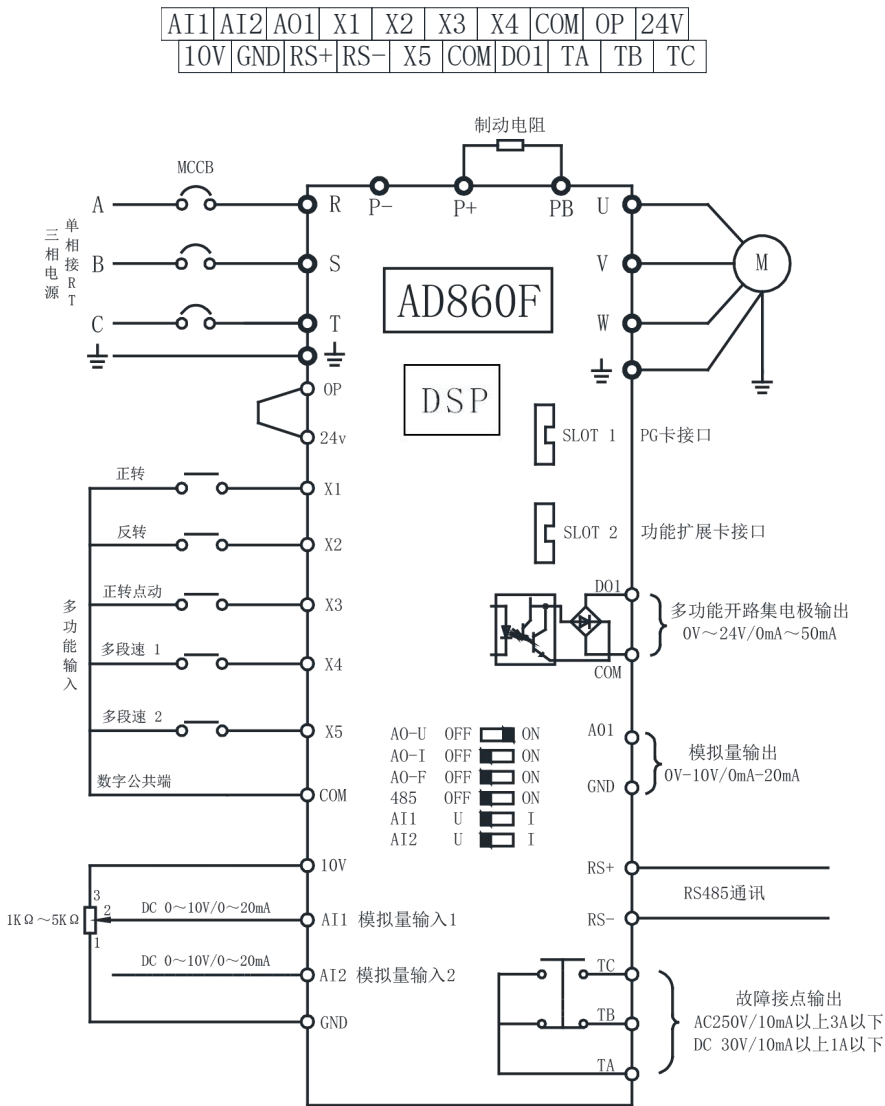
| AI1 | AI2 | AO1 | X1 | X2 | X3 | X4 | COM | OP | 24V |
|---|---|---|---|---|---|---|---|---|---|

| 10V | GND | RS+ | RS- | X5 | COM | DO1 | TA | TB | TC |
|---|---|---|---|---|---|---|---|---|---|

制动电阻

MCCB

A
B
C

三相电源
单相接RT

R
S
T
P-
P+
PB
U
V
W
M

AD860F

DSP

OP
24v

SLOT 1 PG卡接口

SLOT 2 功能扩展卡接口

正转 X1
反转 X2
正转点动 X3
多段速 1 X4
多段速 2 X5
数字公共端 COM

多功能输入

DO1
COM
多功能开路集电极输出
0V～24V/0mA～50mA

AO-U OFF ON
AO-I OFF ON
AO-F OFF ON
485 OFF ON
AI1 U I
AI2 U I

AO1
GND
模拟量输出
0V-10V/0mA-20mA

10V
3
2
1
1KΩ～5KΩ
DC 0～10V/0～20mA AI1 模拟量输入1
DC 0～10V/0～20mA AI2 模拟量输入2
GND

RS+
RS485通讯
RS-

TC
TB
TA
故障接点输出
AC250V/10mA以上3A以下
DC 30V/10mA以上1A以下